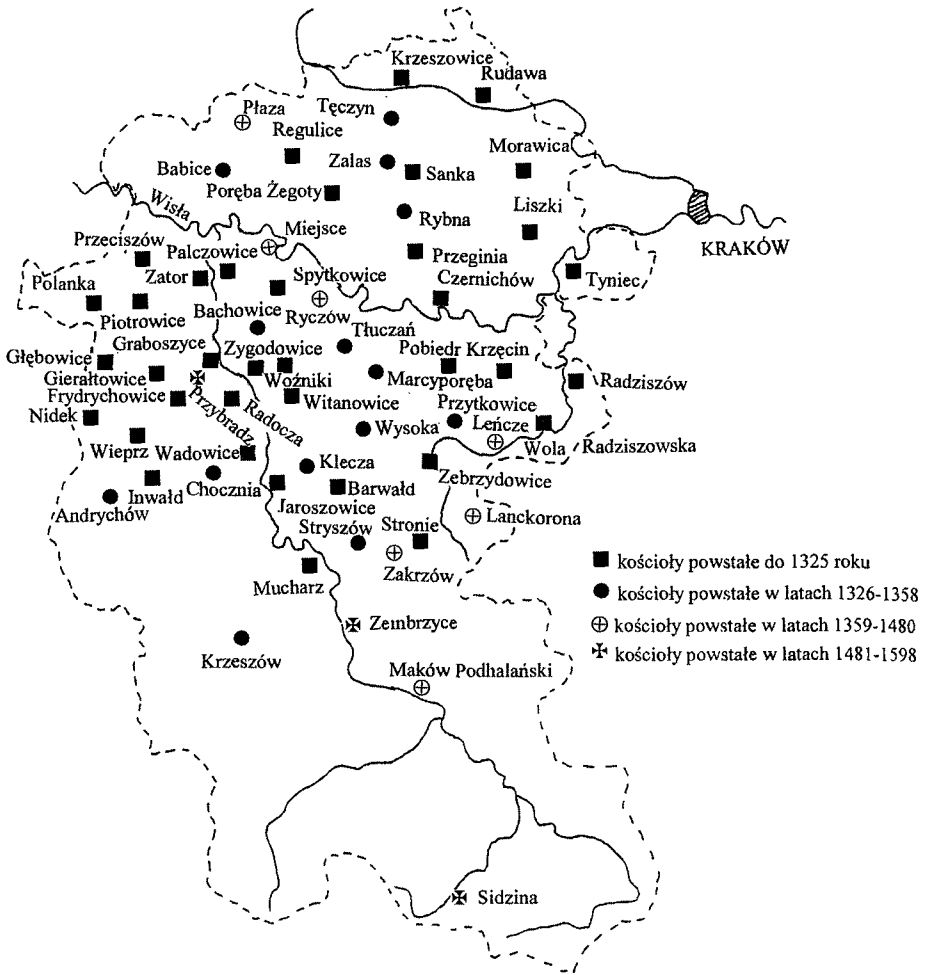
Krzeszowice
Rudawa
Płaza
Tęczyn
Regulice
Babice
Zalas
Sanka
Morawica
Poręba Żegoty
Wisła
Rybna
Liszki
Miejsce
Przeciszów
Palczowice
Przeginia
KRAKÓW
Zator
Spytkowice
Czernichów
Polanka
Tyniec
Bachowice
Ryczów
Piotrowice
Tłuczań
Graboszyce
Zygodowice
Pobiedr
Krzęcin
Głębowice
Gierałtowice
Marcyporęba
Radziszów
Woźniki
Frydrychowice
Witanowice
Przytkowice
Przybradz
Radocza
Nidek
Wysoka
Leńcze
Wola
Radziszowska
Wieprz
Wadowice
Klecza
Zebrzydowice
Chocznia
Barwałd
Inwałd
Jaroszowice
Andrychów
Lanckorona
Stryszów
Stronie
Zakrzów
Mucharz
Zembrzyce
Krzeszów
Maków Podhalański
Sidzina

■ kościoły powstałe do 1325 roku
● kościoły powstałe w latach 1326-1358
⊕ kościoły powstałe w latach 1359-1480
✠ kościoły powstałe w latach 1481-1598